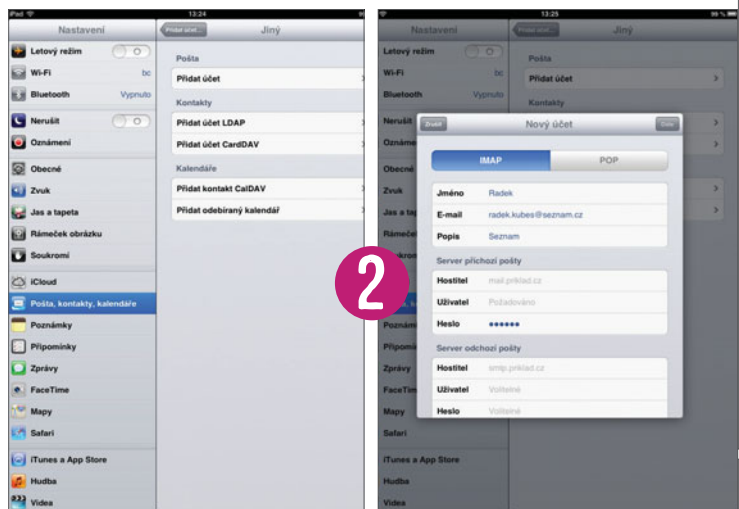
iPad
13:24
Nastavení
Přidat účet
Jiný
Letový režim
Wi-Fi
bc
Bluetooth
Vypnuto
Nerušit
Oznámení
Obecné
Zvuk
Jas a tapeta
Rámeček obrázku
Soukromí
iCloud
Pošta, kontakty, kalendáře
Poznámky
Připomínky
Zprávy
FaceTime
Mapy
Safari
iTunes a App Store
Hudba
Videa
Pošta
Přidat účet
Kontakty
Přidat účet LDAP
Přidat účet CardDAV
Kalendáře
Přidat kontakt CalDAV
Přidat odebíraný kalendář

2

13:25
99 %
Nastavení
Přidat účet
Jiný
Letový režim
Wi-Fi
bc
Bluetooth
Vypnuto
Nerušit
Obecné
Zvuk
Jas a tapeta
Poznámky
Připomínky
Zprávy
FaceTime
Mapy
Safari
iTunes a App Store
Hudba
Videa
Pošta
Přidat účet
Kontakty
Zrušit
Nový účet
Další
IMAP
POP
Jméno
Radek
E-mail
radek.kubes@seznam.cz
Popis
Seznam
Server příchozí pošty
Hostitel
mail.priklad.cz
Uživatel
Požadováno
Heslo
••••••
Server odchozí pošty
Hostitel
smtp.priklad.cz
Uživatel
Volitelné
Heslo
Volitelné